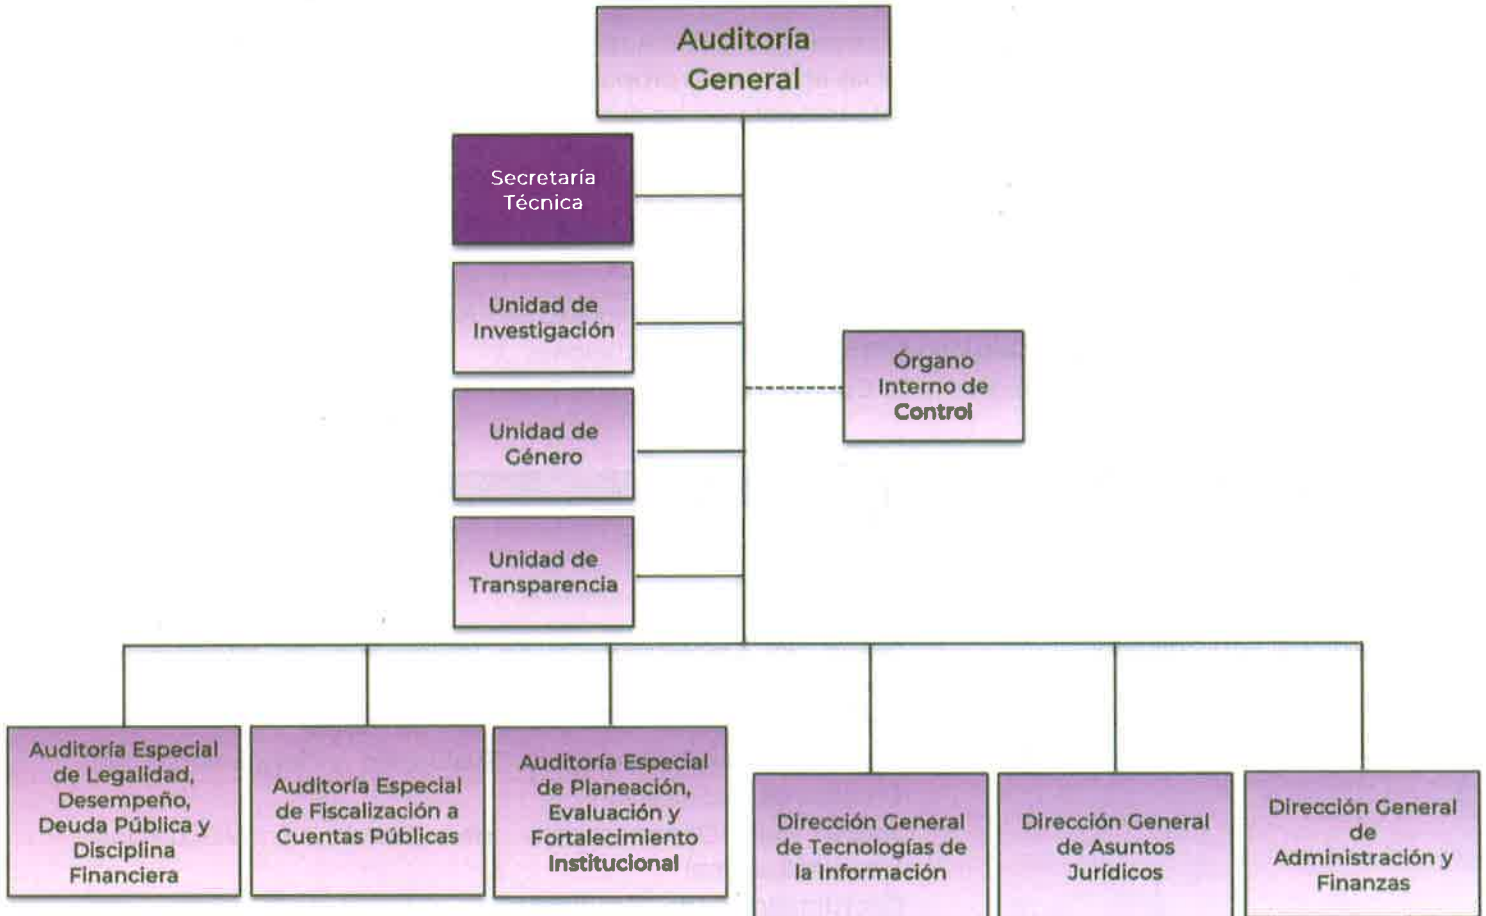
Auditoría General

Secretaría Técnica

Unidad de Investigación

Unidad de Género

Unidad de Transparencia

Órgano Interno de Control

Auditoría Especial de Legalidad, Desempeño, Deuda Pública y Disciplina Financiera

Auditoría Especial de Fiscalización a Cuentas Públicas

Auditoría Especial de Planeación, Evaluación y Fortalecimiento Institucional

Dirección General de Tecnologías de la Información

Dirección General de Asuntos Jurídicos

Dirección General de Administración y Finanzas